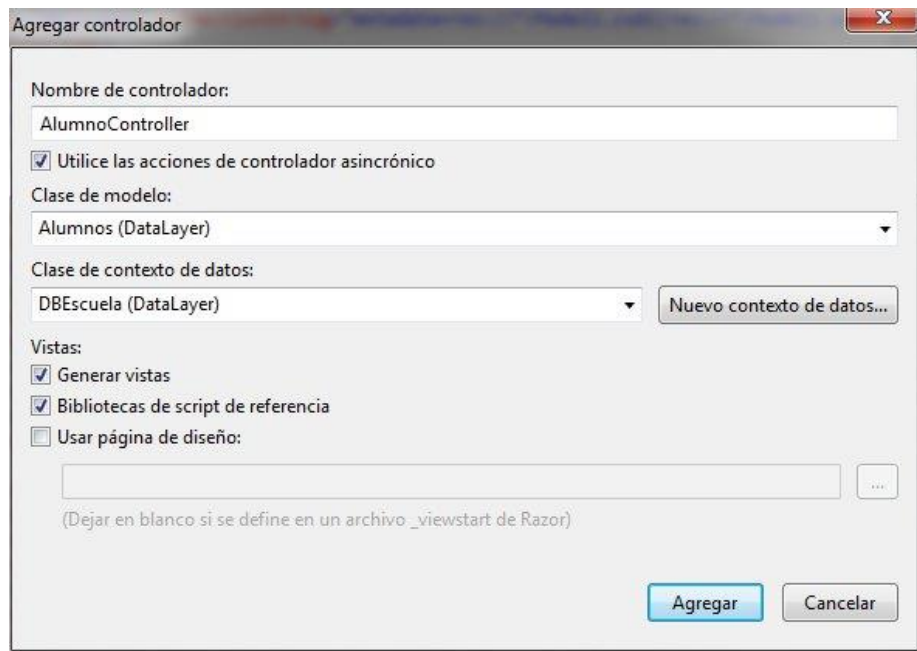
Agregar controlador

Nombre de controlador:

AlumnoController

Utilice las acciones de controlador asincrónico

Clase de modelo:

Alumnos (DataLayer)

Clase de contexto de datos:

DBEscuela (DataLayer)

Nuevo contexto de datos...

Vistas:

Generar vistas

Bibliotecas de script de referencia

Usar página de diseño:

...

(Dejar en blanco si se define en un archivo _viewstart de Razor)

Agregar

Cancelar